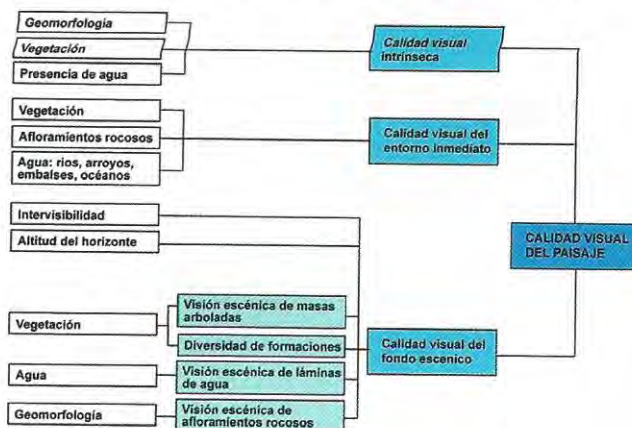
Geomorfología
Vegetación
Presencia de agua

Calidad visual intrínseca

Vegetación
Afloramientos rocosos
Agua: ríos, arroyos, embalses, océanos

Calidad visual del entorno inmediato

Intervisibilidad
Altitud del horizonte

CALIDAD VISUAL DEL PAISAJE

Vegetación
Visión escénica de masas arboladas
Diversidad de formaciones

Calidad visual del fondo escénico

Agua
Visión escénica de láminas de agua

Geomorfología
Visión escénica de afloramientos rocosos